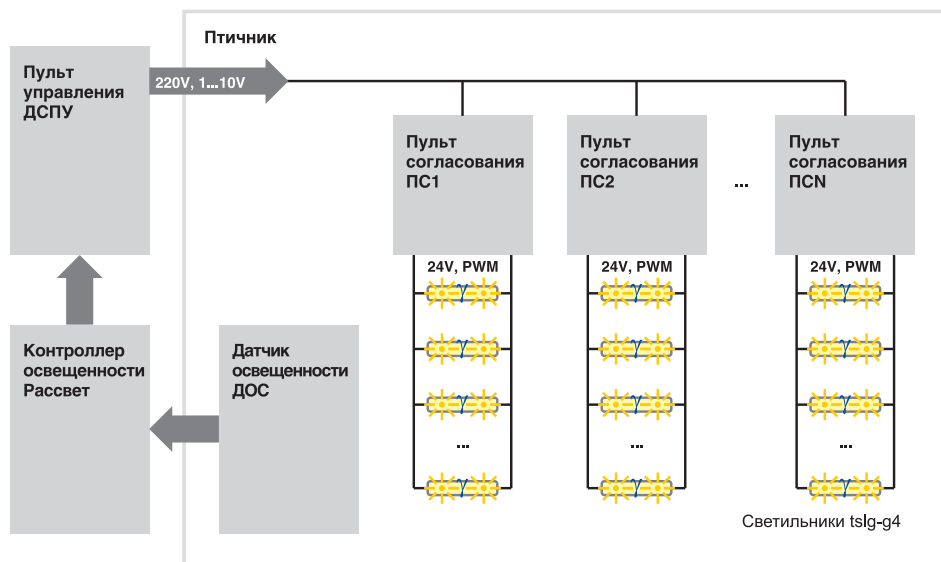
Птичник

Пульт управления ДСПУ

220V, 1...10V

Пульт согласования ПС1

Пульт согласования ПС2

...

Пульт согласования ПСN

24V, PWM

24V, PWM

24V, PWM

...

...

...

Контроллер освещенности Рассвет

Датчик освещенности ДОС

Светильники tslg-g4